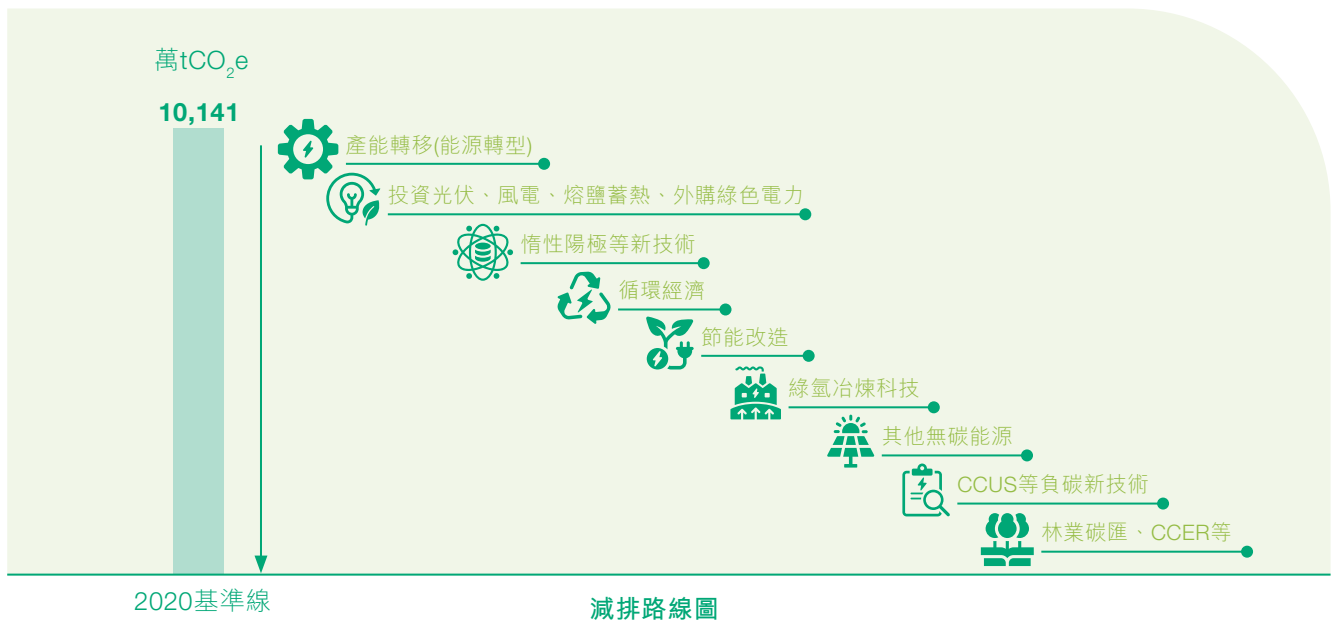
萬$tCO_2e$

10,141

產能轉移(能源轉型)

投資光伏、風電、熔鹽蓄熱、外購綠色電力

惰性陽極等新技術

循環經濟

節能改造

綠氫冶煉科技

其他無碳能源

CCUS等負碳新技術

林業碳匯、CCER等

2020基準線

減排路線圖